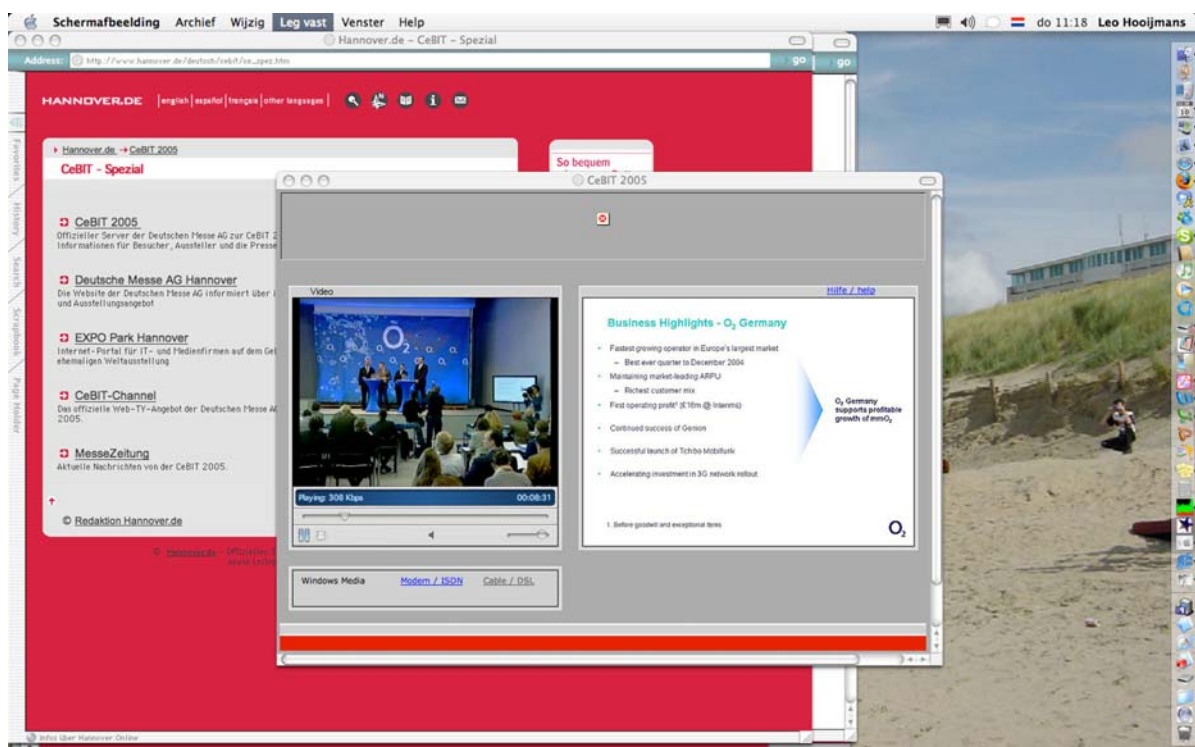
Schermafbeelding Archief Wijzig Leg vast Venster Help
do 11:18 Leo Hooijmans

Hannover.de - CeBIT - Spezial

Address: http://www.hannover.de/deutsch/cebit/ce_spez.htm
go
go

HANNOVER.DE english | español | français | other languages

Favorites History Search Scrapbook Page Holder

▸ Hannover.de → CeBIT 2005
CeBIT - Spezial

So bequem

CeBIT 2005
Offizieller Server der Deutschen Messe AG zur CeBIT 2 Informationen für Besucher, Aussteller und die Presse

Deutsche Messe AG Hannover
Die Website der Deutschen Messe AG informiert über und Ausstellungsangebot

EXPO Park Hannover
Internet-Portal für IT- und Medienfirmen auf dem Ge ehemaligen Weltausstellung

CeBIT-Channel
Das offizielle Web-TV-Angebot der Deutschen Messe A 2005.

MesseZeitung
Aktuelle Nachrichten von der CeBIT 2005.

© Redaktion Hannover.de

© Hannover.de - Offizielles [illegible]

CeBIT 2005

Video
Hilfe / help

Playing: 308 Kbps 00:08:31

Business Highlights - $O_2$ Germany
Fastest growing operator in Europe's largest market
– Best ever quarter to December 2004
Maintaining market-leading ARPU
– Richest customer mix
First operating profit¹ (£16m @ Interims)
Continued success of Genion
Successful launch of Tchibo Mobilfunk
Accelerating investment in 3G network rollout
$O_2$ Germany supports profitable growth of mmO$_2$
1. Before goodwill and exceptional items
$O_2$

Windows Media Modem / ISDN Cable / DSL

Infos über Hannover Online